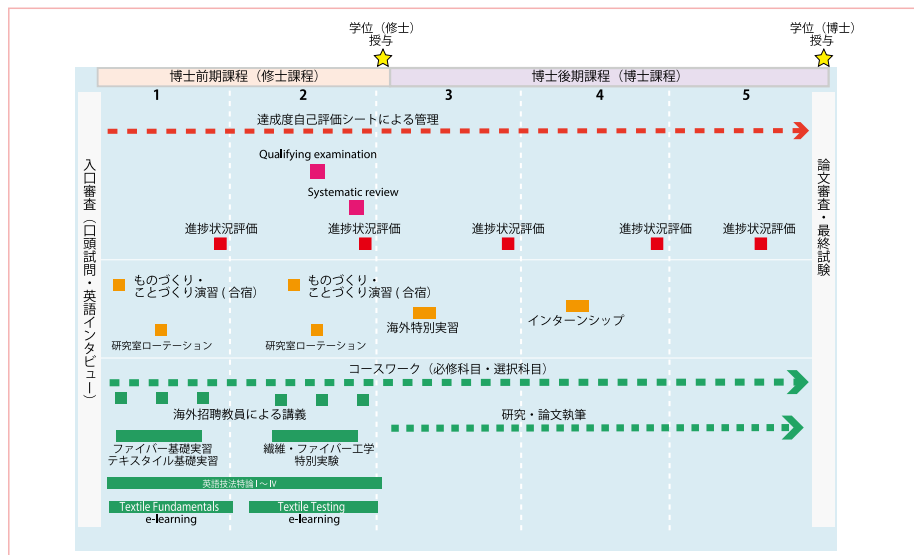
学位（修士）授与

学位（博士）授与

博士前期課程（修士課程）

博士後期課程（博士課程）

1 2 3 4 5

入口審査（口頭試問・英語インタビュー）

達成度自己評価シートによる管理

論文審査・最終試験

Qualifying examination

Systematic review

進捗状況評価 進捗状況評価 進捗状況評価 進捗状況評価 進捗状況評価

ものづくり・ことづくり演習 ( 合宿)

ものづくり・ことづくり演習 ( 合宿)

研究室ローテーション

研究室ローテーション

海外特別実習

インターンシップ

コースワーク（必修科目・選択科目）

海外招聘教員による講義

研究・論文執筆

ファイバー基礎実習
テキスタイル基礎実習

繊維・ファイバー工学
特別実験

英語技法特論Ⅰ～Ⅳ

Textile Fundamentals
e-learning

Textile Testing
e-learning